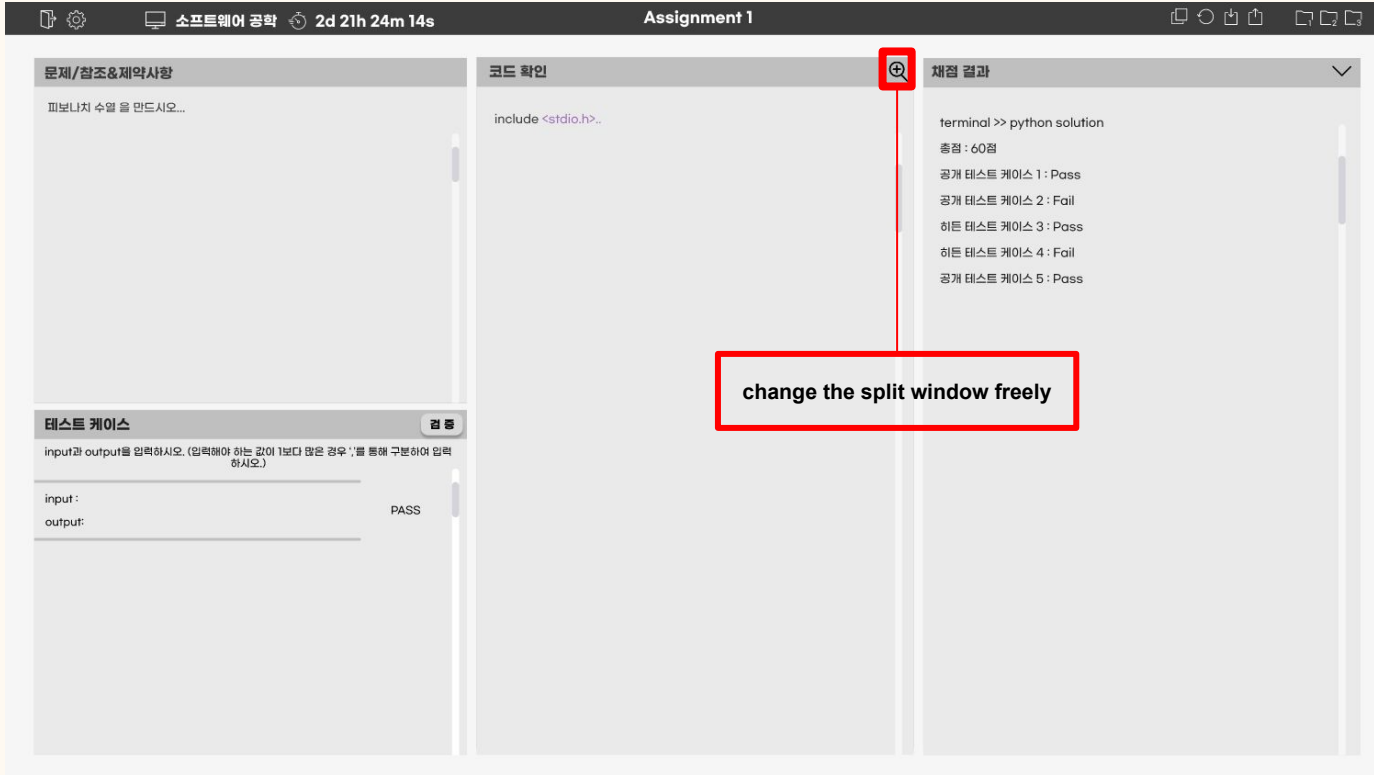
소프트웨어 공학 2d 21h 24m 14s

Assignment 1

문제/참조&제약사항

피보나치 수열 을 만드시오...

코드 확인

include <stdio.h>..

채점 결과

terminal >> python solution

총점 : 60점

공개 테스트 케이스 1 : Pass

공개 테스트 케이스 2 : Fail

히든 테스트 케이스 3 : Pass

히든 테스트 케이스 4 : Fail

공개 테스트 케이스 5 : Pass

change the split window freely

테스트 케이스

검 증

input과 output을 입력하시오. (입력해야 하는 값이 1보다 많은 경우 ','를 통해 구분하여 입력하시오.)

input :

output:

PASS